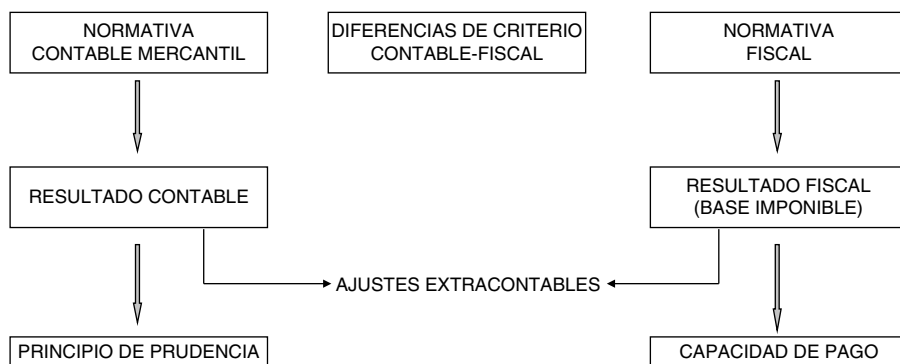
NORMATIVA CONTABLE MERCANTIL

DIFERENCIAS DE CRITERIO CONTABLE-FISCAL

NORMATIVA FISCAL

RESULTADO CONTABLE

RESULTADO FISCAL (BASE IMPONIBLE)

AJUSTES EXTRACONTABLES

PRINCIPIO DE PRUDENCIA

CAPACIDAD DE PAGO